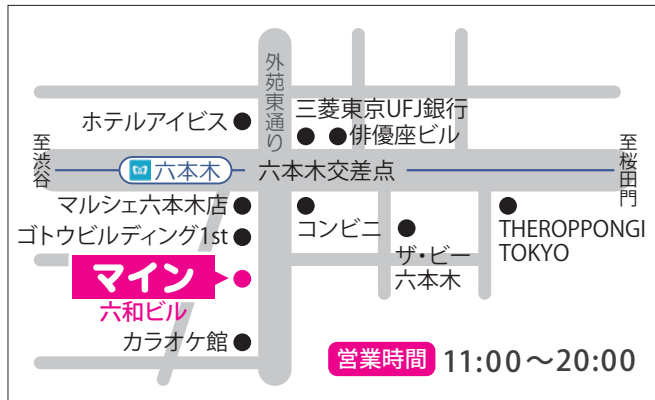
外苑東通り

ホテルアイビス

三菱東京UFJ銀行

俳優座ビル

至渋谷

六本木

六本木交差点

至桜田門

マルシェ六本木店

ゴトウビルディング1st

コンビニ

ザ・ビー六本木

THEROPPONGI TOKYO

マイン

六和ビル

カラオケ館

営業時間 11:00～20:00